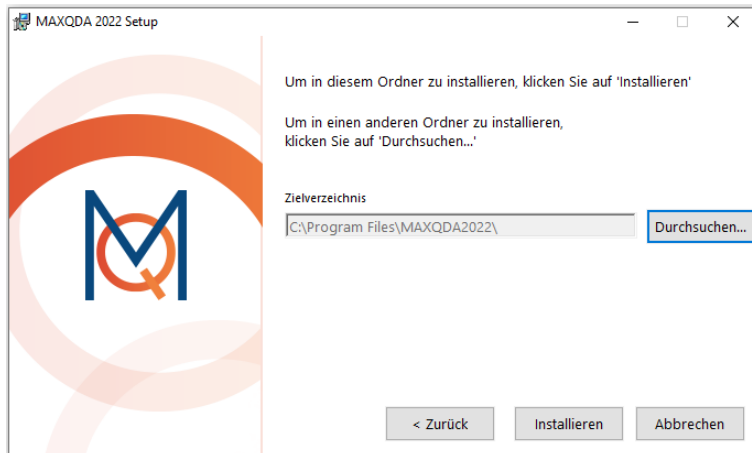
MAXQDA 2022 Setup

Um in diesem Ordner zu installieren, klicken Sie auf 'Installieren'

Um in einen anderen Ordner zu installieren, klicken Sie auf 'Durchsuchen...'

Zielverzeichnis

C:\Program Files\MAXQDA2022\

Durchsuchen...

< Zurück

Installieren

Abbrechen